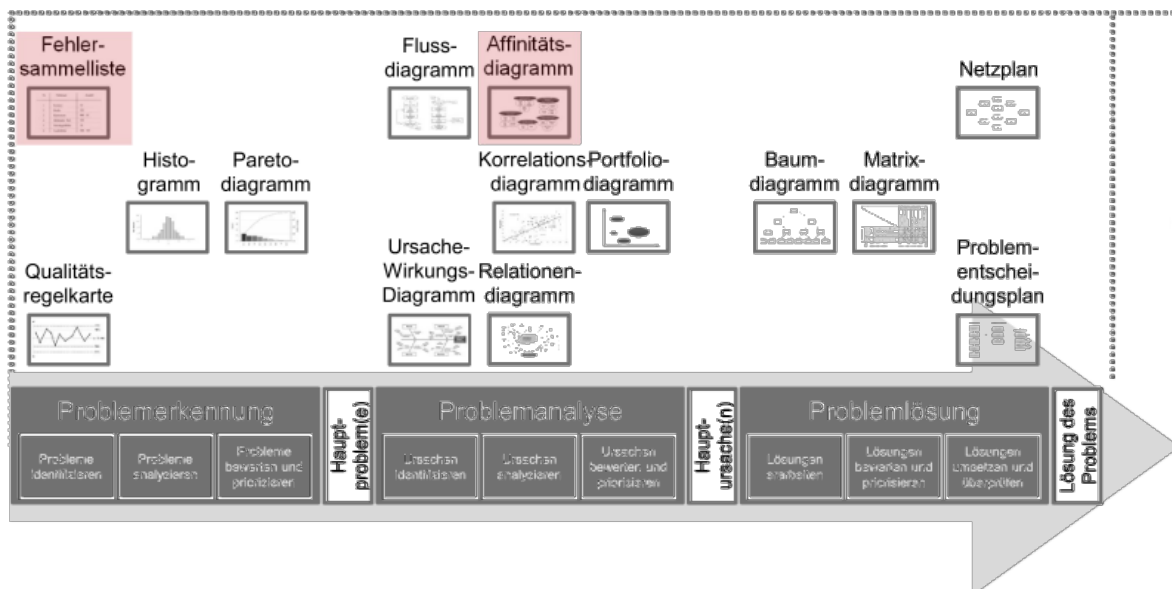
Fehlersammelliste

Flussdiagramm

Affinitätsdiagramm

Netzplan

Histogramm

Paretodiagramm

Korrelationsdiagramm

Portfoliodiagramm

Baumdiagramm

Matrixdiagramm

Qualitätsregelkarte

Ursache-Wirkungs-Diagramm

Relationendiagramm

Problementscheidungsplan

Problemerkennung

Probleme identifizieren

Probleme analysieren

Probleme bewerten und priorisieren

Hauptproblem(e)

Problemanalyse

Ursachen identifizieren

Ursachen analysieren

Ursachen bewerten und priorisieren

Hauptursache(n)

Problemlösung

Lösungen erarbeiten

Lösungen bewerten und priorisieren

Lösungen umsetzen und überprüfen

Lösung des Problems